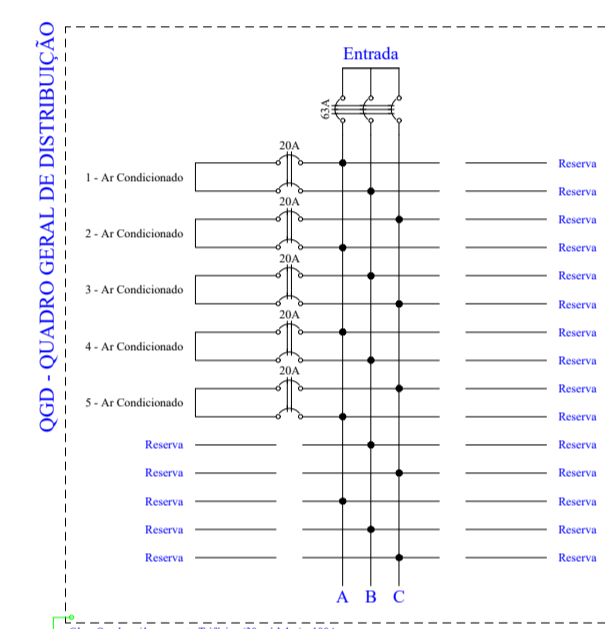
QGD - QUADRO GERAL DE DISTRIBUIÇÃO

Entrada

63A

20A
1 - Ar Condicionado
Reserva
Reserva

20A
2 - Ar Condicionado
Reserva
Reserva

20A
3 - Ar Condicionado
Reserva
Reserva

20A
4 - Ar Condicionado
Reserva
Reserva

20A
5 - Ar Condicionado
Reserva
Reserva

Reserva
Reserva
Reserva
Reserva
Reserva
Reserva
Reserva
Reserva
Reserva
Reserva

A B C